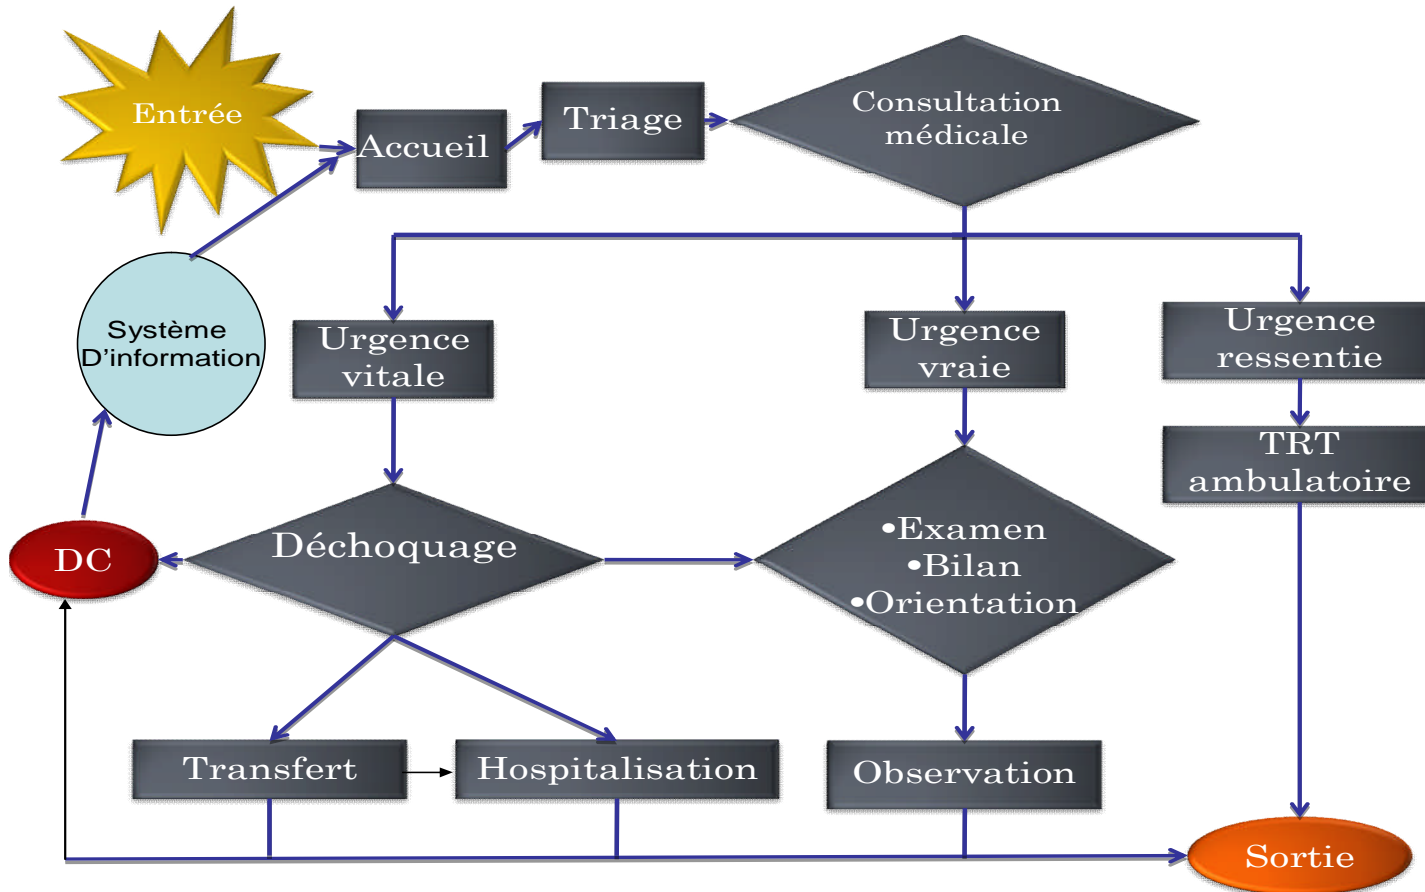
Entrée

Accueil

Triage

Consultation médicale

Système D'information

Urgence vitale

Urgence vraie

Urgence ressentie

TRT ambulatoire

DC

Déchoquage

•Examen
•Bilan
•Orientation

Transfert

Hospitalisation

Observation

Sortie